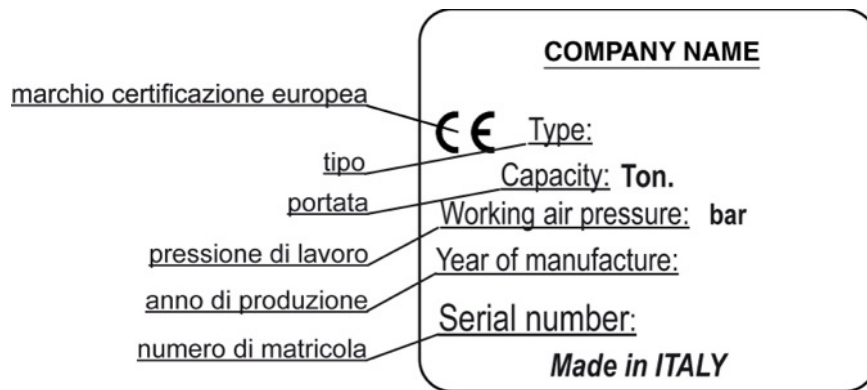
COMPANY NAME

marchio certificazione europea

CE Type:

tipo

Capacity: Ton.

portata

Working air pressure: bar

pressione di lavoro

Year of manufacture:

anno di produzione

Serial number:

numero di matricola

Made in ITALY